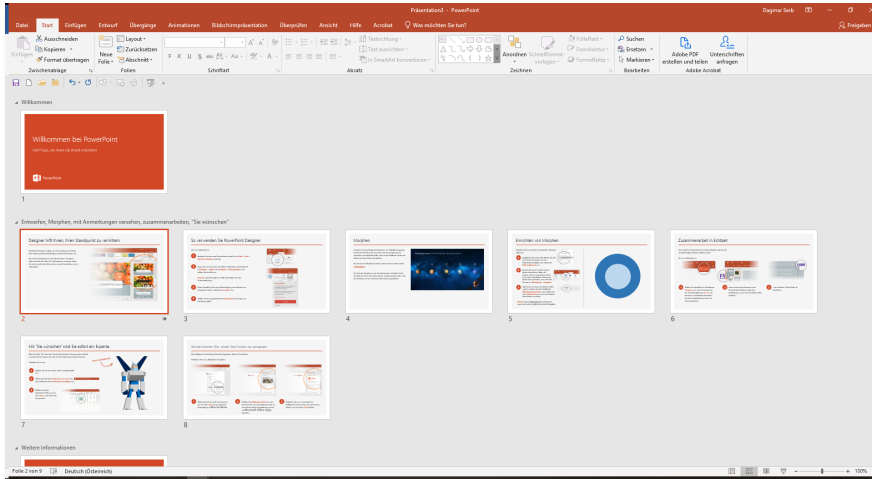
Präsentation3 - PowerPoint

Dagmar Serb

Datei Start Einfügen Entwurf Übergänge Animationen Bildschirmpräsentation Überprüfen Ansicht Hilfe Acrobat Was möchten Sie tun?

Freigeben

Einfügen
Ausschneiden
Kopieren
Format übertragen
Zwischenablage

Neue Folie
Layout
Zurücksetzen
Abschnitt
Folien

Schriftart

Textrichtung
Text ausrichten
In SmartArt konvertieren
Absatz

Anordnen
Schnellformatvorlagen
Fülleffekt
Formkontur
Formeffekte
Zeichnen

Suchen
Ersetzen
Markieren
Bearbeiten

Adobe PDF erstellen und teilen
Unterschriften anfragen
Adobe Acrobat

Willkommen

Willkommen bei PowerPoint

PowerPoint

1

Entwerfen, Morphen, mit Anmerkungen versehen, zusammenarbeiten, "Sie wünschen"

Designer hilft Ihnen, Ihren Standpunkt zu vermitteln

2

So verwenden Sie PowerPoint Designer

3

Morphen

4

Einrichten von Morphen

5

Zusammenarbeit in Echtzeit

6

Mit "Sie wünschen" sind Sie sofort ein Experte

7

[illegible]

8

Weitere Informationen

Folie 2 von 9 Deutsch (Österreich)

100%